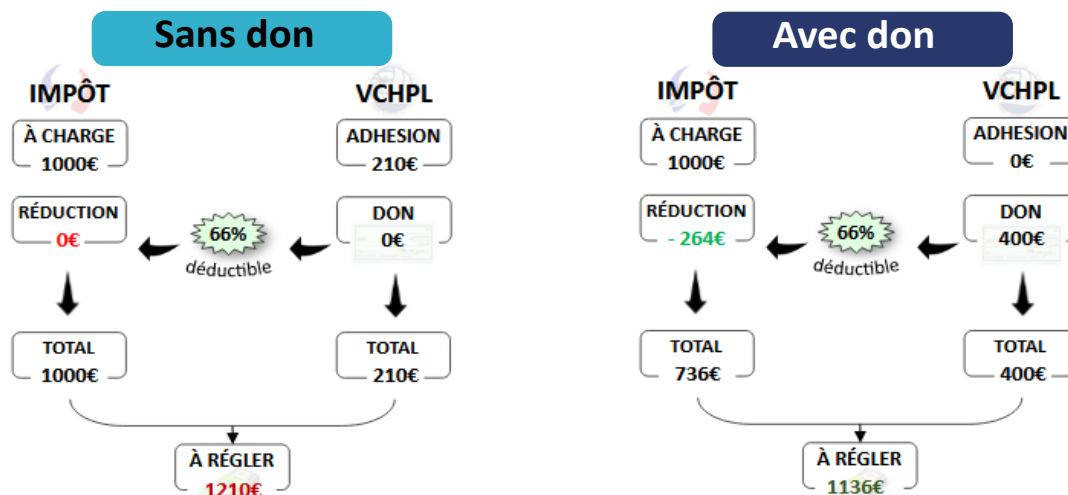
Sans don

IMPÔT

VCHPL

À CHARGE
1000€

ADHESION
210€

RÉDUCTION
0€

66%
déductible

DON
0€

TOTAL
1000€

TOTAL
210€

À RÉGLER
1210€

Avec don

IMPÔT

VCHPL

À CHARGE
1000€

ADHESION
0€

RÉDUCTION
- 264€

66%
déductible

DON
400€

TOTAL
736€

TOTAL
400€

À RÉGLER
1136€